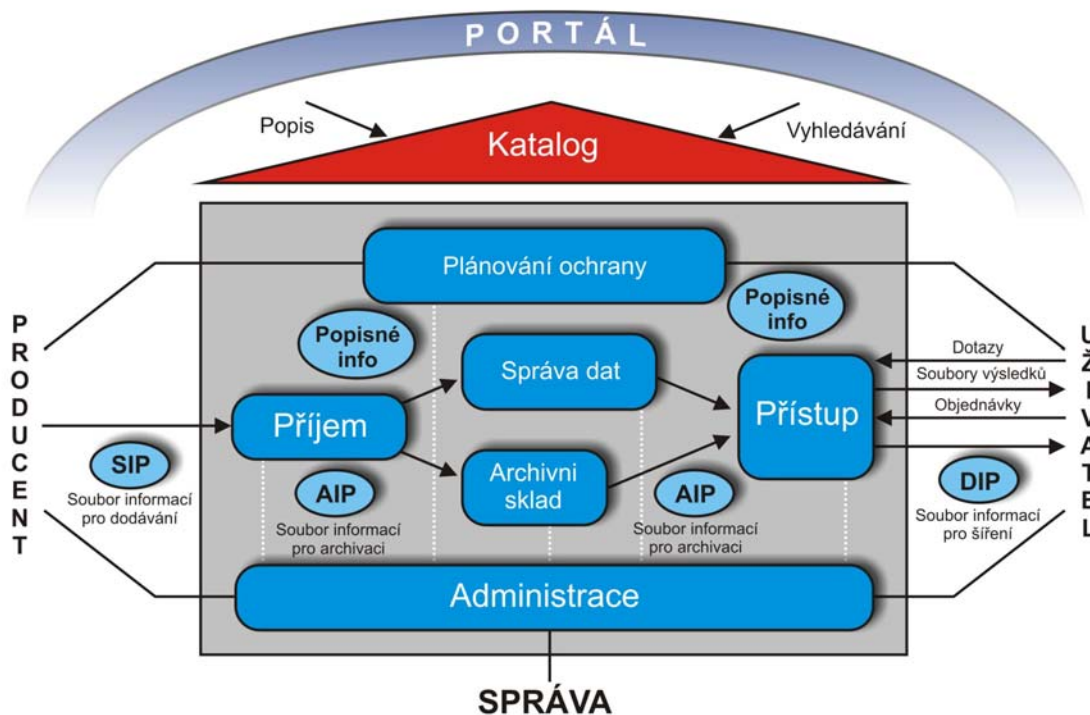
PORTÁL

Popis

Katalog

Vyhledávání

Plánování ochrany

Popisné info

PRODUCENT

Popisné info

Správa dat

Dotazy

Soubory výsledků

Příjem

Přístup

Objednávky

UŽIVATEL

SIP
Soubor informací pro dodávání

AIP
Soubor informací pro archivaci

Archivni sklad

AIP
Soubor informací pro archivaci

DIP
Soubor informací pro šíření

Administrace

SPRÁVA